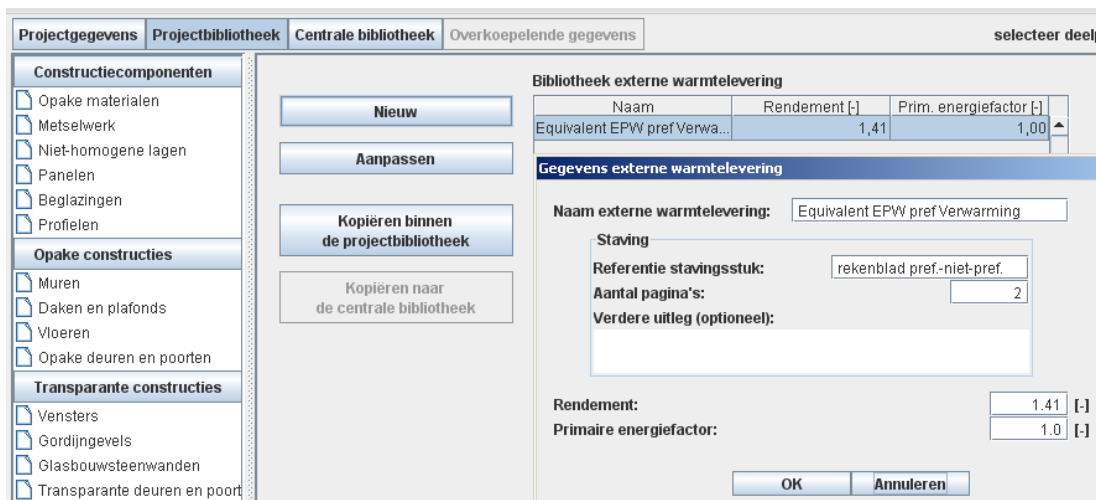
Projectgegevens | Projectbibliotheek | Centrale bibliotheek | Overkoepelende gegevens

selecteer deel

Constructiecomponenten
Opake materialen
Metselwerk
Niet-homogene lagen
Panelen
Beglazingen
Profielen
Opake constructies
Muren
Daken en plafonds
Vloeren
Opake deuren en poorten
Transparante constructies
Vensters
Gordijngevels
Glasbouwsteenwanden
Transparante deuren en poort

Nieuw
Aanpassen
Kopiëren binnen de projectbibliotheek
Kopiëren naar de centrale bibliotheek

Bibliotheek externe warmtelevering

| Naam | Rendement [-] | Prim. energiefactor [-] |
|---|---|---|
| Equivalent EPW pref Verwa... | 1,41 | 1,00 |

Gegevens externe warmtelevering

Naam externe warmtelevering: Equivalent EPW pref Verwarming

Staving
Referentie stavingsstuk: rekenblad pref.-niet-pref.
Aantal pagina's: 2
Verdere uitleg (optioneel):

Rendement: 1.41 [-]
Primaire energiefactor: 1.0 [-]

OK
Annuleren